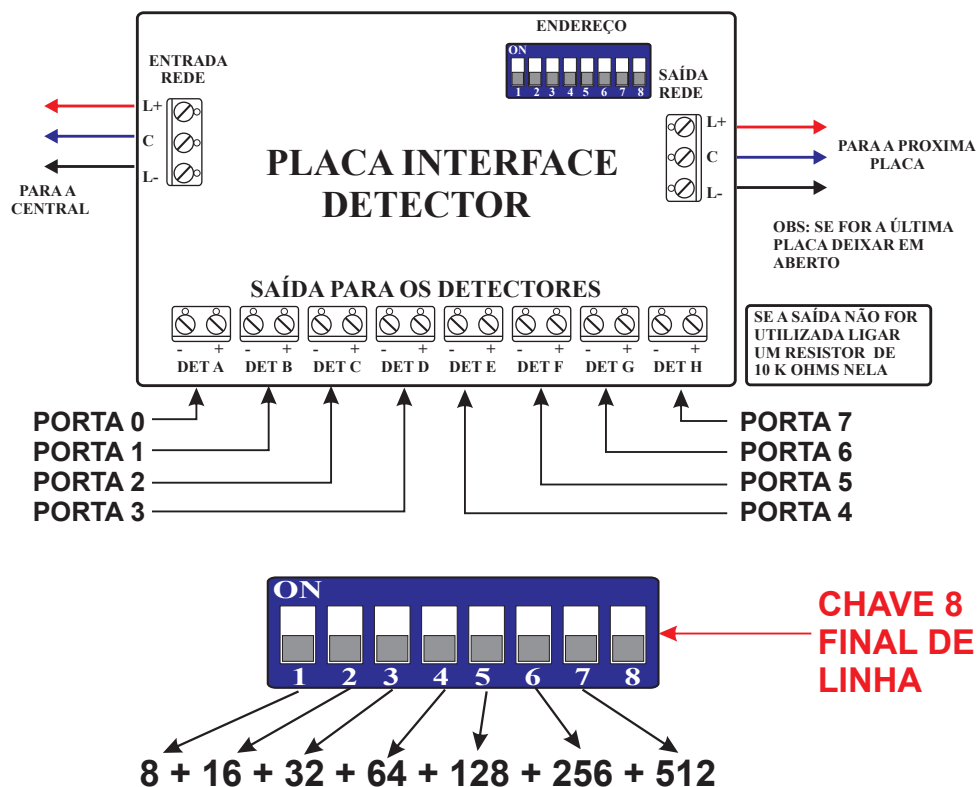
ENDEREÇO

ON
1 2 3 4 5 6 7 8

ENTRADA REDE

L+
C
L-

PARA A CENTRAL

SAÍDA REDE

L+
C
L-

PARA A PROXIMA PLACA

PLACA INTERFACE DETECTOR

OBS: SE FOR A ÚLTIMA PLACA DEIXAR EM ABERTO

SAÍDA PARA OS DETECTORES

- + DET A
- + DET B
- + DET C
- + DET D
- + DET E
- + DET F
- + DET G
- + DET H

SE A SAÍDA NÃO FOR UTILIZADA LIGAR UM RESISTOR DE 10 K OHMS NELA

PORTA 0
PORTA 1
PORTA 2
PORTA 3

PORTA 7
PORTA 6
PORTA 5
PORTA 4

ON
1 2 3 4 5 6 7 8

CHAVE 8 FINAL DE LINHA

8 + 16 + 32 + 64 + 128 + 256 + 512